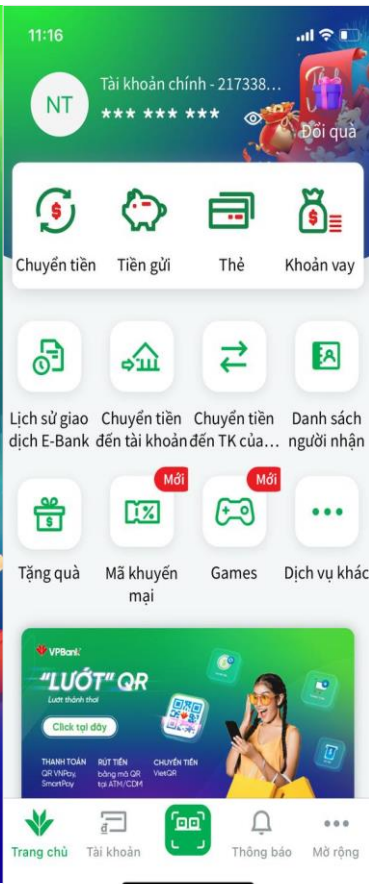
11:16

NT

Tài khoản chính - 217338...

*** *** ***

Đổi quà

Chuyển tiền

Tiền gửi

Thẻ

Khoản vay

Lịch sử giao dịch E-Bank

Chuyển tiền đến tài khoản

Chuyển tiền đến TK của...

Danh sách người nhận

Mới

Mới

Tặng quà

Mã khuyến mại

Games

Dịch vụ khác

VPBank

"LƯỚT" QR

Lướt thành thơi

Click tại đây

THANH TOÁN QR VNPay, SmartPay

RÚT TIỀN bằng mã QR tại ATM/CDM

CHUYỂN TIỀN VietQR

Trang chủ

Tài khoản

Thông báo

Mở rộng